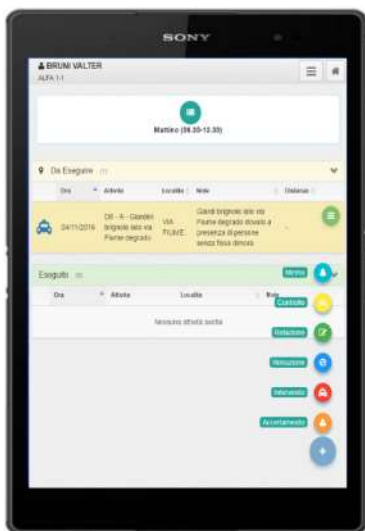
SONY

BRUNI VALTER
ALFA 1-1

Mattino (06.30-12.30)

Da Eseguire (1)

| Ora | Attività | Località | Note | Distanza |
|---|---|---|---|---|
| 04/11/2016 | DE - A - Giardini brigata sas via Parme degrado | VIA FIUME | Giardini brigata sas via Parme degrado dovuto a presenza di persone senza fissa dimora | - |

Eseguite (0)

| Ora | Attività | Località | Note |
|---|---|---|---|
| | Nessuna attività svolta | | |

Minuta
Controllo
Relazione
Rimozione
Intervento
Accertamento